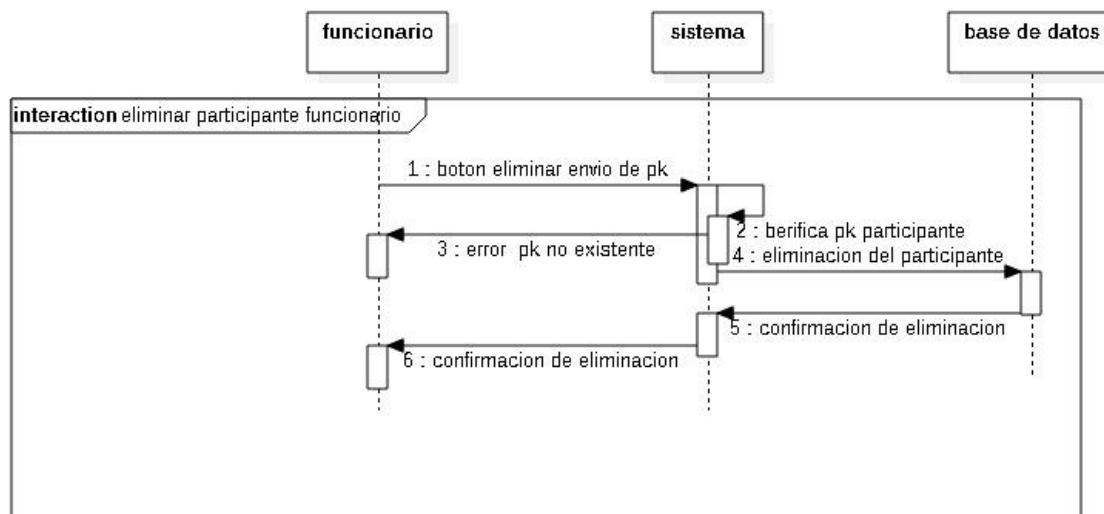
funcionario

sistema

base de datos

interaction eliminar participante funcionario

1 : boton eliminar envio de pk

2 : berifica pk participante

3 : error pk no existente

4 : eliminacion del participante

5 : confirmacion de eliminacion

6 : confirmacion de eliminacion